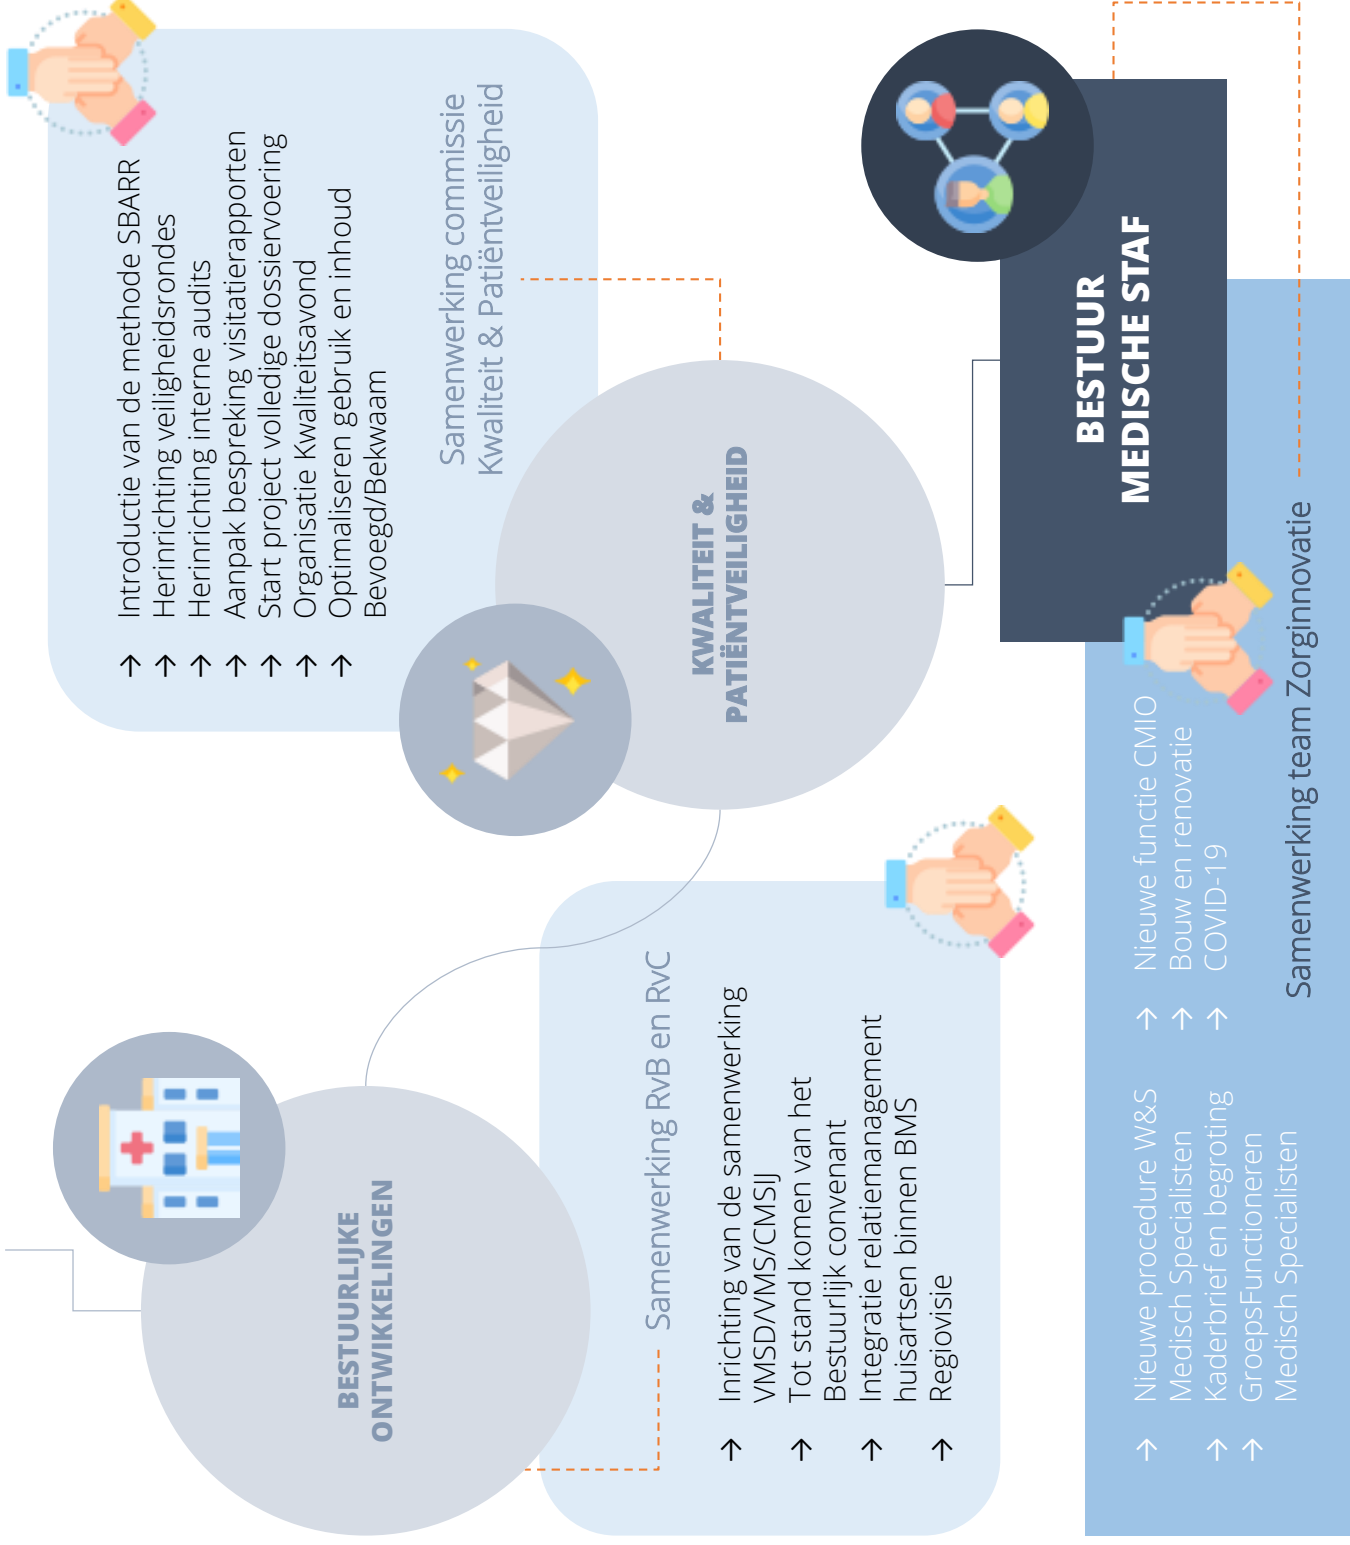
BESTUUR MEDISCHE STAF

→ Nieuwe procedure W&S Medisch Specialisten
→ Kaderbrief en begroting
→ GroepsFunctioneren Medisch Specialisten

→ Nieuwe functie CMIO
→ Bouw en renovatie
→ COVID-19

Samenwerking team Zorginnovatie

KWALITEIT & PATIËNTVEILIGHEID

Samenwerking commissie Kwaliteit & Patiëntveiligheid

→ Introductie van de methode SBARR
→ Herinrichting veiligheidsrondes
→ Herinrichting interne audits
→ Aanpak bespreking visitatierapporten
→ Start project volledige dossiervoering
→ Organisatie Kwaliteitsavond
→ Optimaliseren gebruik en inhoud Bevoegd/Bekwaam

BESTUURLIJKE ONTWIKKELINGEN

Samenwerking RvB en RvC

→ Inrichting van de samenwerking VMSD/VMS/CMSIJ
→ Tot stand komen van het Bestuurlijk convenant
→ Integratie relatiemanagement huisartsen binnen BMS
→ Regiovisie